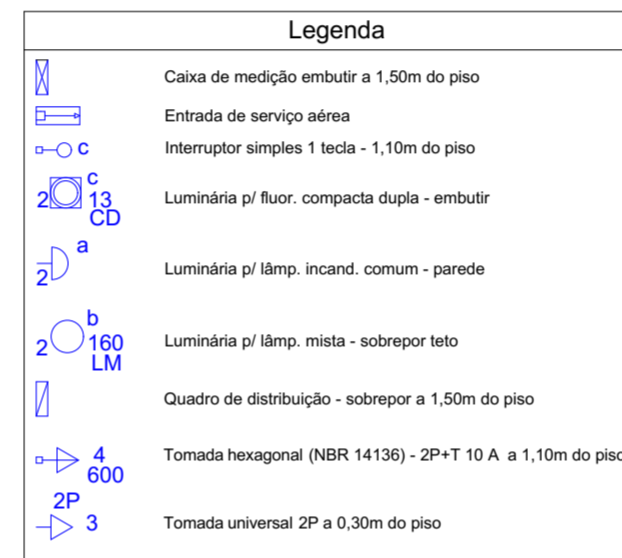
Legenda

Caixa de medição embutir a 1,50m do piso

Entrada de serviço aérea

c

Interruptor simples 1 tecla - 1,10m do piso

c
2 13
CD

Luminária p/ fluor. compacta dupla - embutir

a
2

Luminária p/ lâmp. incand. comum - parede

b
2 160
LM

Luminária p/ lâmp. mista - sobrepor teto

Quadro de distribuição - sobrepor a 1,50m do piso

4
600

Tomada hexagonal (NBR 14136) - 2P+T 10 A a 1,10m do piso

2P
3

Tomada universal 2P a 0,30m do piso